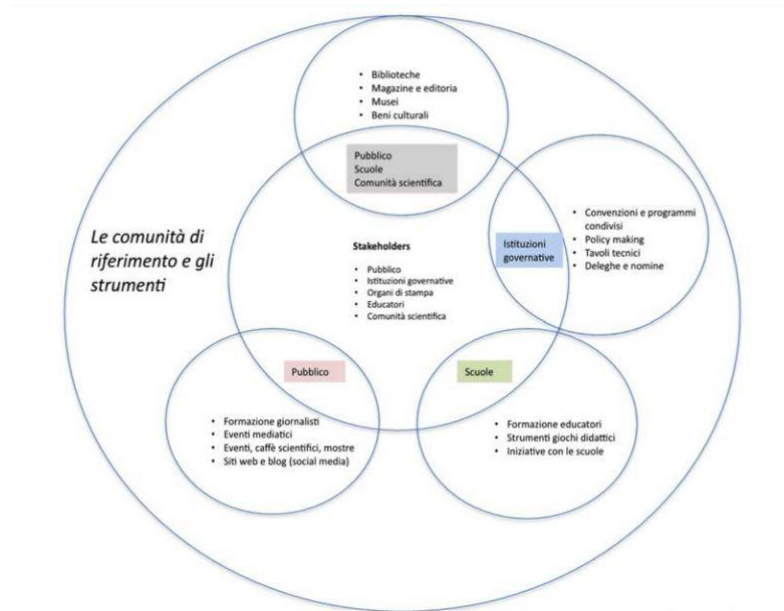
- Biblioteche
- Magazine e editoria
- Musei
- Beni culturali

Pubblico
Scuole
Comunità scientifica

Le comunità di riferimento e gli strumenti

Stakeholders
- Pubblico
- Istituzioni governative
- Organi di stampa
- Educatori
- Comunità scientifica

Istituzioni governative

- Convenzioni e programmi condivisi
- Policy making
- Tavoli tecnici
- Deleghe e nomine

Pubblico

Scuole

- Formazione giornalisti
- Eventi mediatici
- Eventi, caffè scientifici, mostre
- Siti web e blog (social media)

- Formazione educatori
- Strumenti giochi didattici
- Iniziative con le scuole